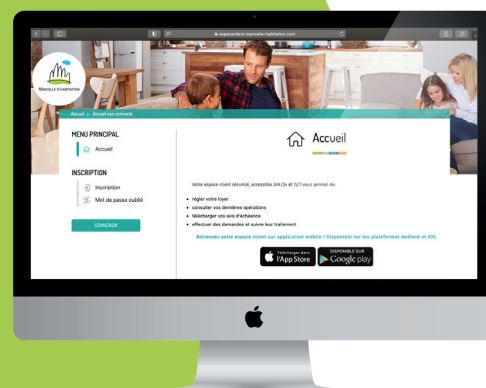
espaceclient.marseille-habitation.com

MARSEILLE HABITATION

Accueil > Accueil non connecté

MENU PRINCIPAL

Accueil

INSCRIPTION

Inscription

Mot de passe oublié

CONNEXION

Accueil

Votre espace client sécurisé, accessible 24h/24 et 7j/7 vous permet de :

- régler votre loyer
- consulter vos dernières opérations
- télécharger vos avis d'échéance
- effectuer des demandes et suivre leur traitement

Retrouvez votre espace client sur application mobile ! Disponible sur les plateformes Android et IOS.

Télécharger dans l'App Store

DISPONIBLE SUR Google play